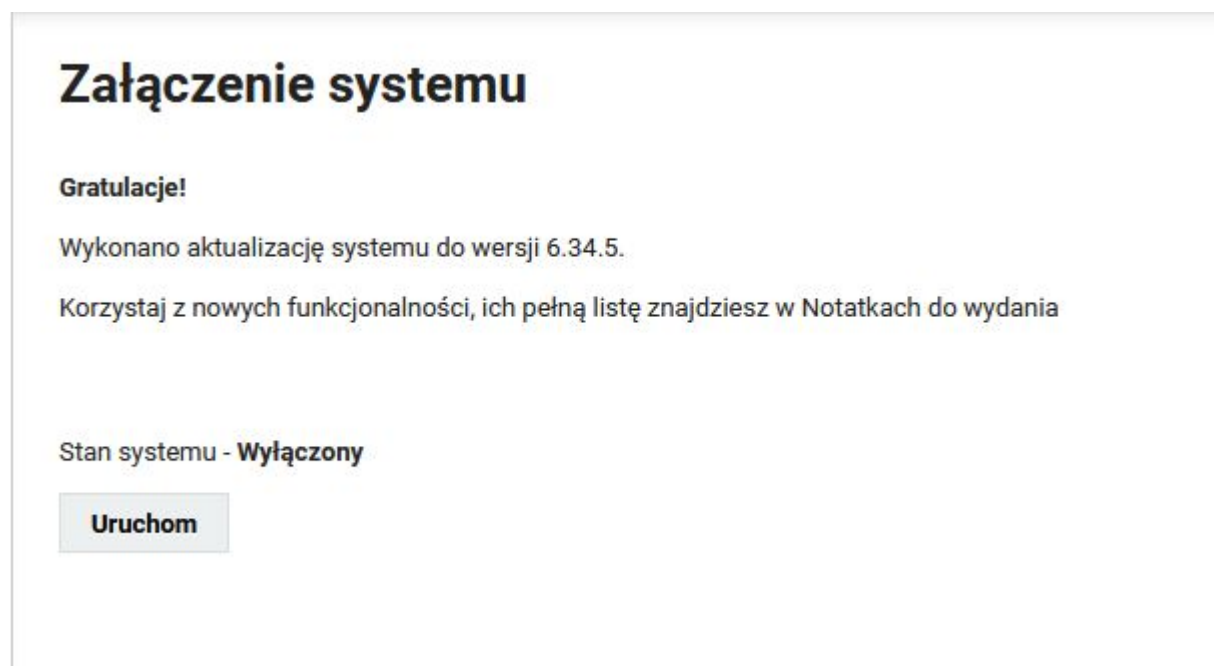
Załączenie systemu

Gratulacje!

Wykonano aktualizację systemu do wersji 6.34.5.

Korzystaj z nowych funkcjonalności, ich pełną listę znajdziesz w Notatkach do wydania

Stan systemu - Wyłączony

Uruchom